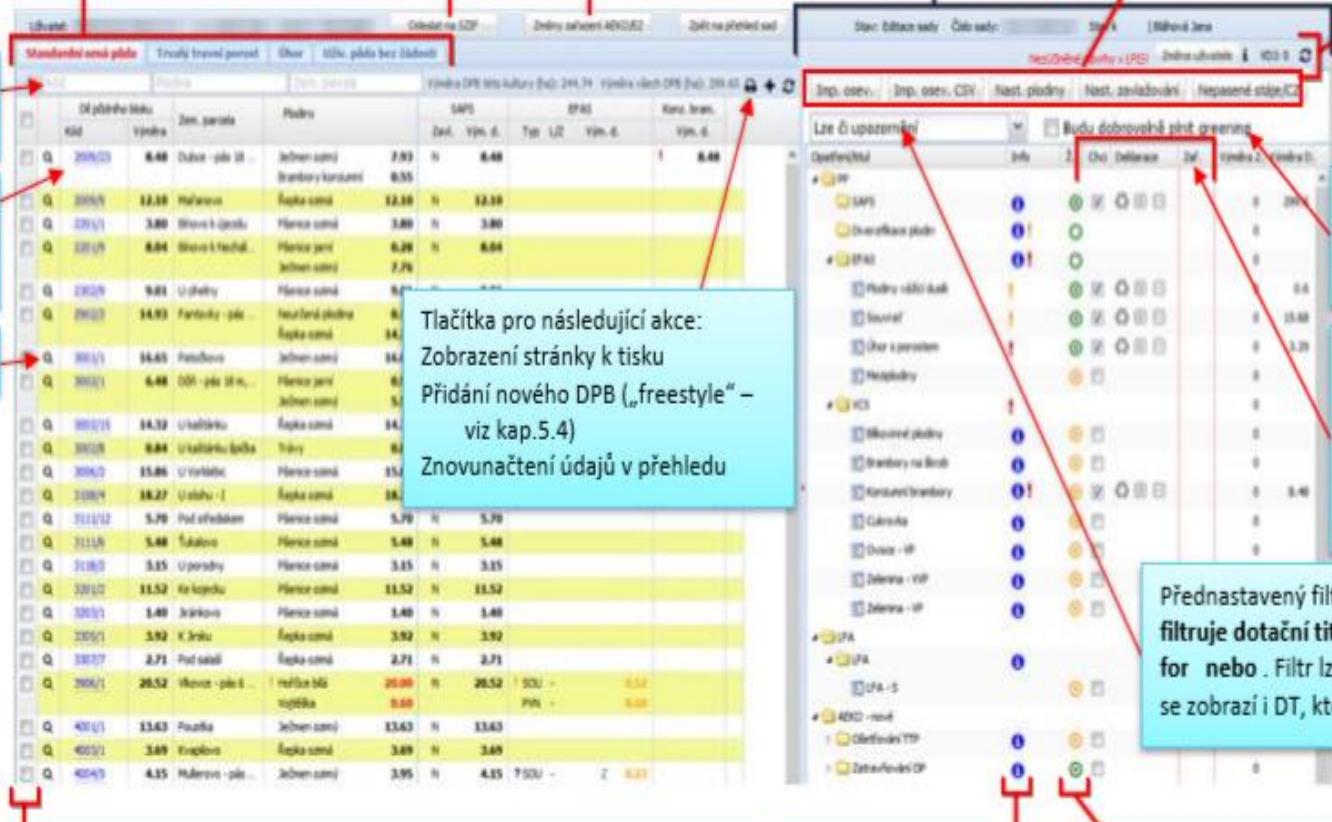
Uživatel:

Odeslat na SZIF

Změny zařazení AEKO/EZ

Zpět na přehled sad

Stav: Editace sady Číslo sady:

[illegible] | Bláhová Jana

Nesouhlasné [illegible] v LPIS!

Změna uživatele

VD3.0

Standardní orná půda

Trvalý travní porost

Úhor

Užív. půda bez žádosti

Kód

Plodina

Zem. parcela

Výměra DPB této kultury (ha): 244.74 Výměra všech DPB (ha): 289.65

Imp. osev.

Imp. osev. CSV

Nast. plodiny

Nast. zavlažování

Nepasené stáje/CZ

Lze či upozornění

Budu dobrovolně plnit greening

| | | Díl půdního bloku Kód | Výměra | Zem. parcela | Plodina | | SAPS Žad. | Vým. d. | EFAS Typ | LZ | Vým. d. | Konz. bram. Vým. d. |
|---|---|---|---|---|---|---|---|---|---|---|---|---|
| | Q | 2009/23 | 8.48 | Dubce - pás 18 ... | Ječmen ozimý / Brambory konzumní | 7.93 / 0.55 | N | 8.48 | | | | ! 8.48 |
| | Q | 2009/5 | 12.10 | Mařanova | Řepka ozimá | 12.10 | N | 12.10 | | | | |
| | Q | 2201/1 | 3.80 | Břevo k újezdu | Pšenice ozimá | 3.80 | N | 3.80 | | | | |
| | Q | 2201/9 | 8.04 | Břevo k Hechal... | Pšenice jarní / Ječmen ozimý | 0.28 / 7.76 | N | 8.04 | | | | |
| | Q | 2302/9 | 9.01 | U zhelny | Pšenice ozimá | 9.01 | | | | | | |
| | Q | 2902/2 | 14.93 | Fantovky - pás ... | Neurčená plodina / Řepka ozimá | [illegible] | | | | | | |
| | Q | 3001/1 | 16.65 | Fetošovo | Ječmen ozimý | 16.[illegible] | | | | | | |
| | Q | 3002/1 | 6.48 | DDR - pás 18 m,... | Pšenice jarní / Ječmen ozimý | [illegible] | | | | | | |
| | Q | 3002/15 | 14.32 | U kalštánku | Řepka ozimá | 14.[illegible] | | | | | | |
| | Q | 3002/8 | 0.84 | U kalštánku špička | Trávy | 0.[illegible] | | | | | | |
| | Q | 3006/3 | 15.86 | U Vorlátek | Pšenice ozimá | 15.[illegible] | | | | | | |
| | Q | 3108/4 | 18.27 | U stohu - I | Pšenice ozimá | 18.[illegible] | | | | | | |
| | Q | 3111/12 | 5.70 | Pod středákem | Pšenice ozimá | 5.70 | N | 5.70 | | | | |
| | Q | 3111/6 | 5.48 | Tukalovo | Pšenice ozimá | 5.48 | N | 5.48 | | | | |
| | Q | 3118/3 | 3.15 | U poradny | Pšenice ozimá | 3.15 | N | 3.15 | | | | |
| | Q | 3201/2 | 11.52 | Ke kojedku | Pšenice ozimá | 11.52 | N | 11.52 | | | | |
| | Q | 3203/1 | 1.40 | Jiránkovo | Pšenice ozimá | 1.40 | N | 1.40 | | | | |
| | Q | 3305/1 | 3.92 | K Jirsku | Řepka ozimá | 3.92 | N | 3.92 | | | | |
| | Q | 3307/7 | 2.71 | Pod salaší | Řepka ozimá | 2.71 | N | 2.71 | | | | |
| | Q | 3906/1 | 20.52 | Vlkovce - pás 6 ... | Hořčice bílá / Vojtěška | 20.00 / 0.60 | N | 20.52 | ! SOU - / PVN - | | 0.52 / 0.60 | |
| | Q | 4001/1 | 13.63 | Pouzka | Ječmen ozimý | 13.63 | N | 13.63 | | | | |
| | Q | 4003/1 | 3.69 | Kvapkovo | Řepka ozimá | 3.69 | N | 3.69 | | | | |
| | Q | 4004/5 | 4.35 | Mullerovo - pás ... | Ječmen ozimý | 3.95 | N | 4.15 | ? SOU - | Z | 0.23 | |

Tlačítka pro následující akce:
Zobrazení stránky k tisku
Přidání nového DPB („freestyle" – viz kap.5.4)
Znovunačtení údajů v přehledu

| Opatření/titul | Info | Ž | Chci | Deklarace | Žal | Výměra Ž | Výměra D. |
|---|---|---|---|---|---|---|---|
| PP | | | | | | | |
| SAPS | i | | | | | 0 | 289.6 |
| Diverzifikace plodin | i ! | | | | | 0 | |
| EFAS | i ! | | | | | 0 | |
| Plodiny vážící dusík | ! | | | | | 0 | 0.6 |
| Souvrať | ! | | | | | 0 | 15.68 |
| Úhor s porostem | ! | | | | | 0 | 3.29 |
| Meziplodiny | | | | | | | |
| VCS | ! | | | | | | |
| Bílkovinné plodiny | i | | | | | 0 | |
| Brambory na škrob | i | | | | | 0 | |
| Konzumní brambory | i ! | | | | | 0 | 8.48 |
| Cukrovka | i | | | | | 0 | |
| Ovoce - VP | i | | | | | 0 | |
| Zelenina - VVP | i | | | | | 0 | |
| Zelenina - VP | i | | | | | 0 | |
| LFA | | | | | | | |
| LFA | i | | | | | | |
| LFA - S | | | | | | 0 | |
| AEKO - nové | | | | | | | |
| Ošetřování TTP | i | | | | | 0 | |
| Zatravňování OP | i | | | | | 0 | |

Přednastavený filt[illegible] filtruje dotační tit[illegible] for nebo . Filtr lz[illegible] se zobrazí i DT, kt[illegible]